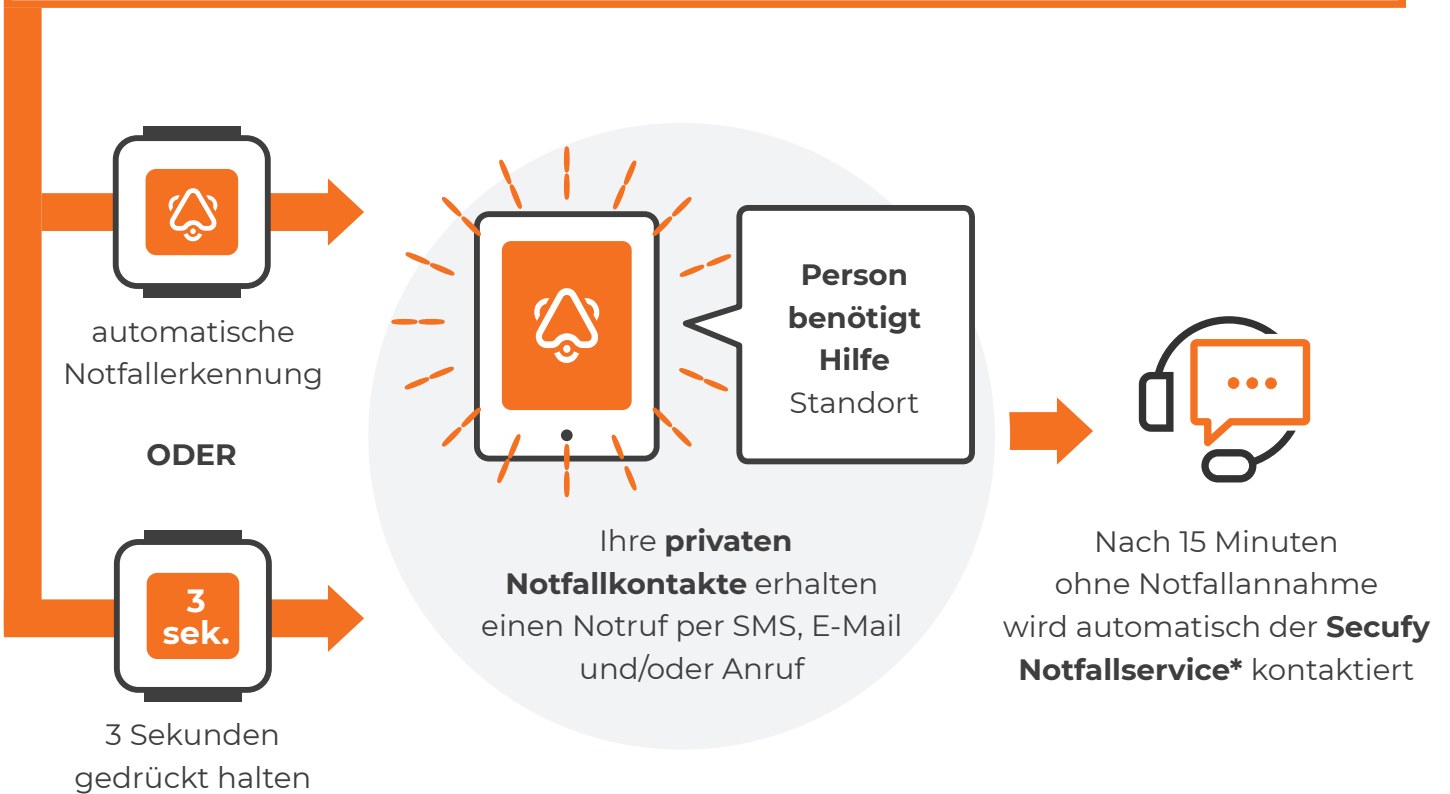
automatische Notfallerkennung

ODER

3 sek.

3 Sekunden gedrückt halten

Person benötigt Hilfe
Standort

Ihre **privaten Notfallkontakte** erhalten einen Notruf per SMS, E-Mail und/oder Anruf

Nach 15 Minuten ohne Notfallannahme wird automatisch der **Secufy Notfallservice*** kontaktiert